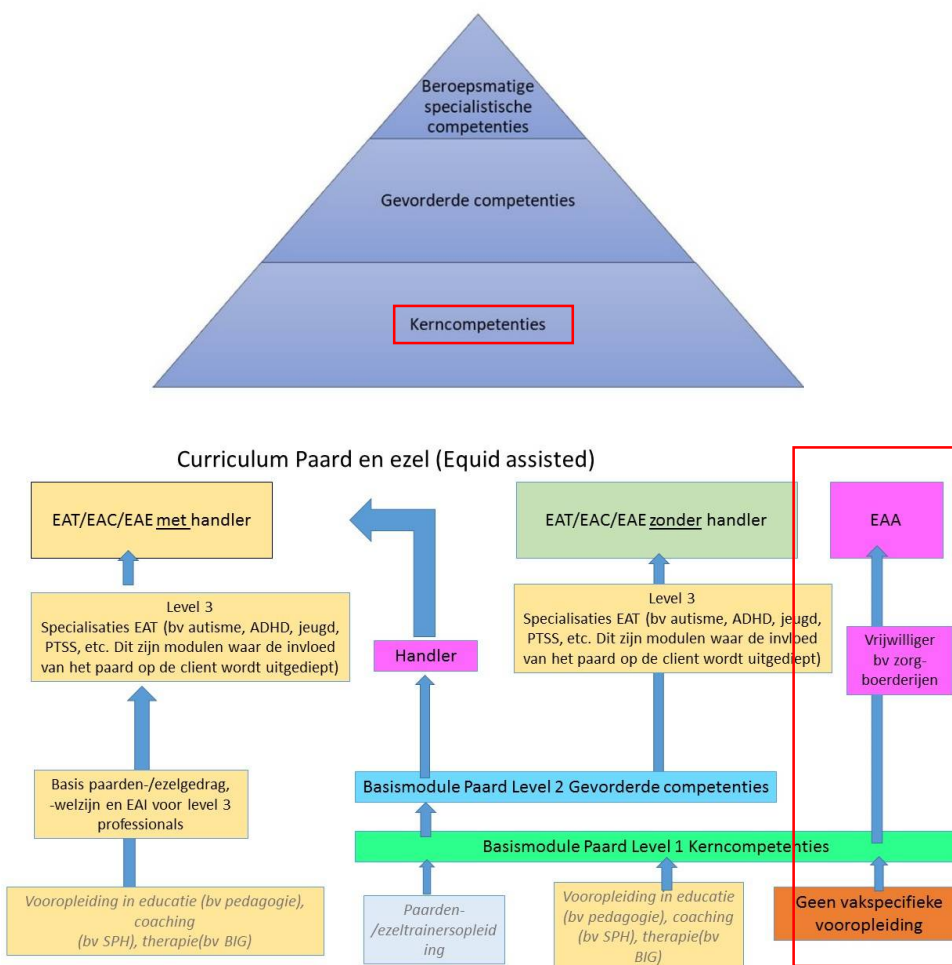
Beroepsmatige specialistische competenties

Gevorderde competenties

Kerncompetenties

Curriculum Paard en ezel (Equid assisted)

EAT/EAC/EAE met handler

EAT/EAC/EAE zonder handler

EAA

Level 3
Specialisaties EAT (bv autisme, ADHD, jeugd, PTSS, etc. Dit zijn modulen waar de invloed van het paard op de client wordt uitgediept)

Handler

Level 3
Specialisaties EAT (bv autisme, ADHD, jeugd, PTSS, etc. Dit zijn modulen waar de invloed van het paard op de client wordt uitgediept)

Vrijwilliger bv zorg-boerderijen

Basis paarden-/ezelgedrag, -welzijn en EAI voor level 3 professionals

Basismodule Paard Level 2 Gevorderde competenties

Basismodule Paard Level 1 Kerncompetenties

Vooropleiding in educatie (bv pedagogie), coaching (bv SPH), therapie(bv BIG)

Paarden-/ezeltrainersopleiding

Vooropleiding in educatie (bv pedagogie), coaching (bv SPH), therapie(bv BIG)

Geen vakspecifieke vooropleiding